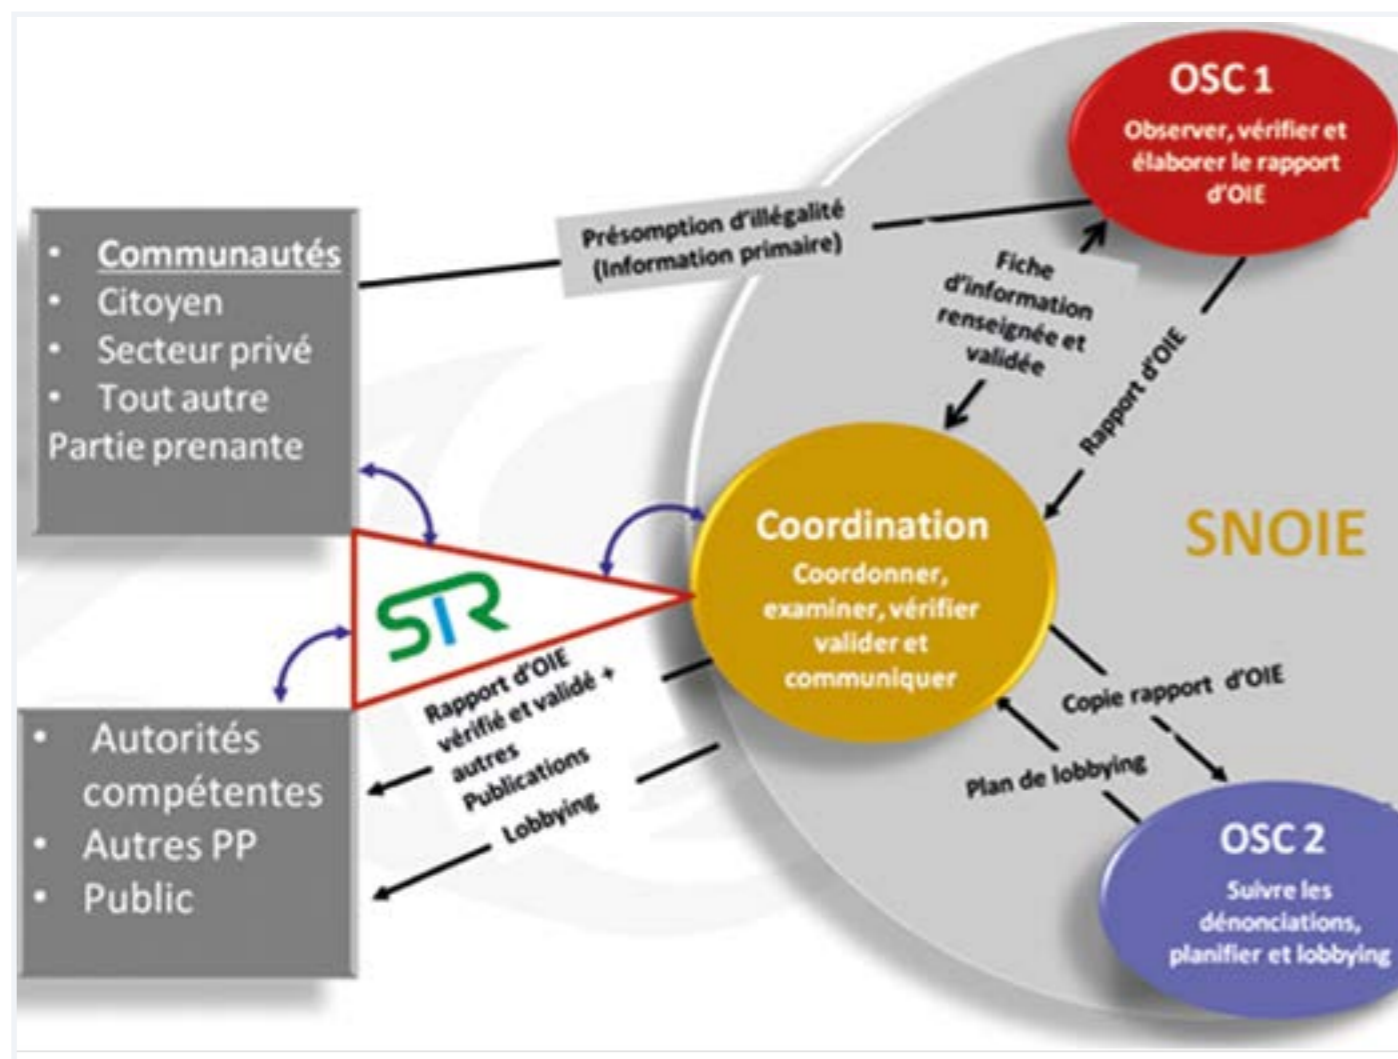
- Communautés
- Citoyen
- Secteur privé
- Tout autre
Partie prenante

Présomption d'illégalité (Information primaire)

OSC 1
Observer, vérifier et élaborer le rapport d'OIE

Fiche d'information renseignée et validée

Rapport d'OIE

Coordination
Coordonner, examiner, vérifier valider et communiquer

SNOIE

STR

Rapport d'OIE vérifié et validé + autres Publications

Lobbying

Copie rapport d'OIE

Plan de lobbying

- Autorités compétentes
- Autres PP
- Public

OSC 2
Suivre les dénonciations, planifier et lobbying